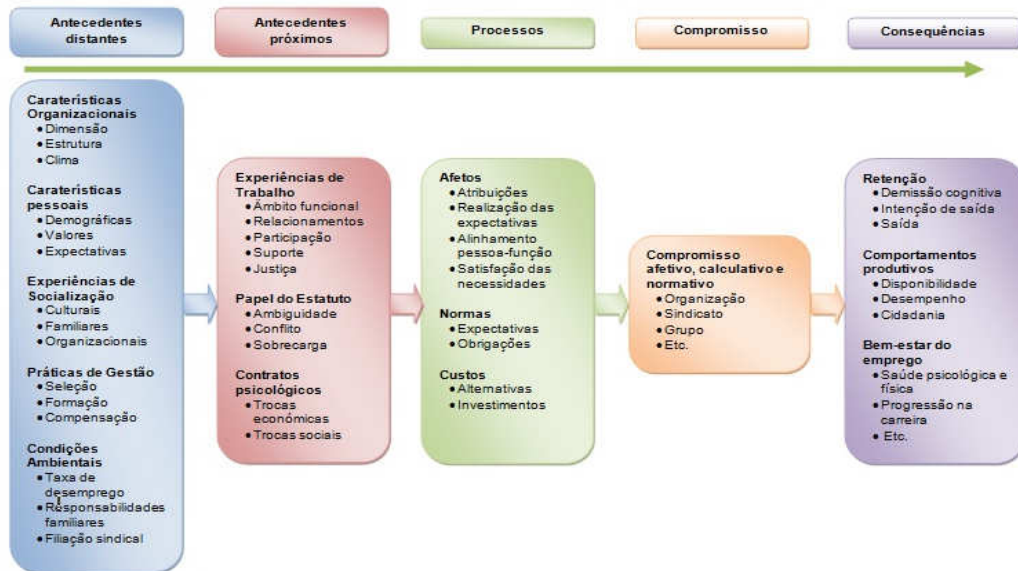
Antecedentes distantes

Antecedentes próximos

Processos

Compromisso

Consequências

Caraterísticas Organizacionais
• Dimensão
• Estrutura
• Clima

Caraterísticas pessoais
• Demográficas
• Valores
• Expectativas

Experiências de Socialização
• Culturais
• Familiares
• Organizacionais

Práticas de Gestão
• Seleção
• Formação
• Compensação

Condições Ambientais
• Taxa de desemprego
• Responsabilidades familiares
• Filiação sindical

Experiências de Trabalho
• Âmbito funcional
• Relacionamentos
• Participação
• Suporte
• Justiça

Papel do Estatuto
• Ambiguidade
• Conflito
• Sobrecarga

Contratos psicológicos
• Trocas económicas
• Trocas sociais

Afetos
• Atribuições
• Realização das expectativas
• Alinhamento pessoa-função
• Satisfação das necessidades

Normas
• Expectativas
• Obrigações

Custos
• Alternativas
• Investimentos

Compromisso afetivo, calculativo e normativo
• Organização
• Sindicato
• Grupo
• Etc.

Retenção
• Demissão cognitiva
• Intenção de saída
• Saída

Comportamentos produtivos
• Disponibilidade
• Desempenho
• Cidadania

Bem-estar do emprego
• Saúde psicológica e física
• Progressão na carreira
• Etc.